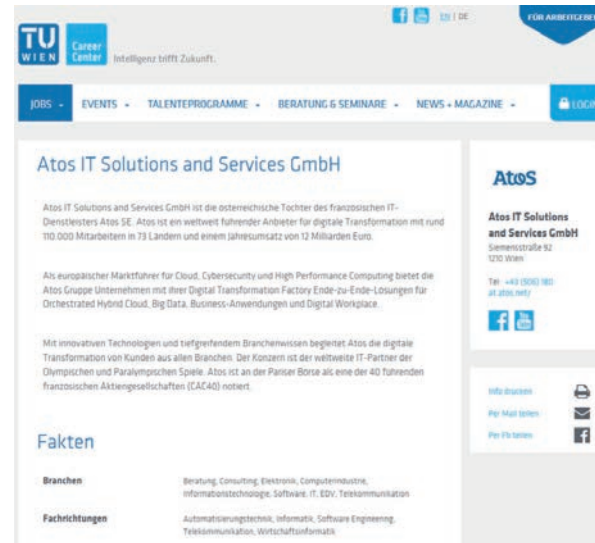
EN | DE

FÜR ARBEITGEBER

TU WIEN Career Center Intelligenz trifft Zukunft.

JOBS EVENTS TALENTEPROGRAMME BERATUNG & SEMINARE NEWS + MAGAZINE LOGIN

Atos IT Solutions and Services GmbH

Atos IT Solutions and Services GmbH ist die österreichische Tochter des französischen IT-Dienstleisters Atos SE. Atos ist ein weltweit führender Anbieter für digitale Transformation mit rund 110.000 Mitarbeitern in 73 Ländern und einem Jahresumsatz von 12 Milliarden Euro.

Als europäischer Marktführer für Cloud, Cybersecurity und High Performance Computing bietet die Atos Gruppe Unternehmen mit ihrer Digital Transformation Factory Ende-zu-Ende-Lösungen für Orchestrated Hybrid Cloud, Big Data, Business-Anwendungen und Digital Workplace.

Mit innovativen Technologien und tiefgreifendem Branchenwissen begleitet Atos die digitale Transformation von Kunden aus allen Branchen. Der Konzern ist der weltweite IT-Partner der Olympischen und Paralympischen Spiele. Atos ist an der Pariser Börse als eine der 40 führenden französischen Aktiengesellschaften (CAC40) notiert.

Fakten

| Branchen | Beratung, Consulting, Elektronik, Computerindustrie, Informationstechnologie, Software, IT, EDV, Telekommunikation |
|---|---|
| Fachrichtungen | Automatisierungstechnik, Informatik, Software Engineering, Telekommunikation, Wirtschaftsinformatik |

Atos

Atos IT Solutions and Services GmbH
Siemensstraße 92
1210 Wien

Tel. +43 (506) 180
at.atos.net

Info drucken
Per Mail teilen
Per Fb teilen